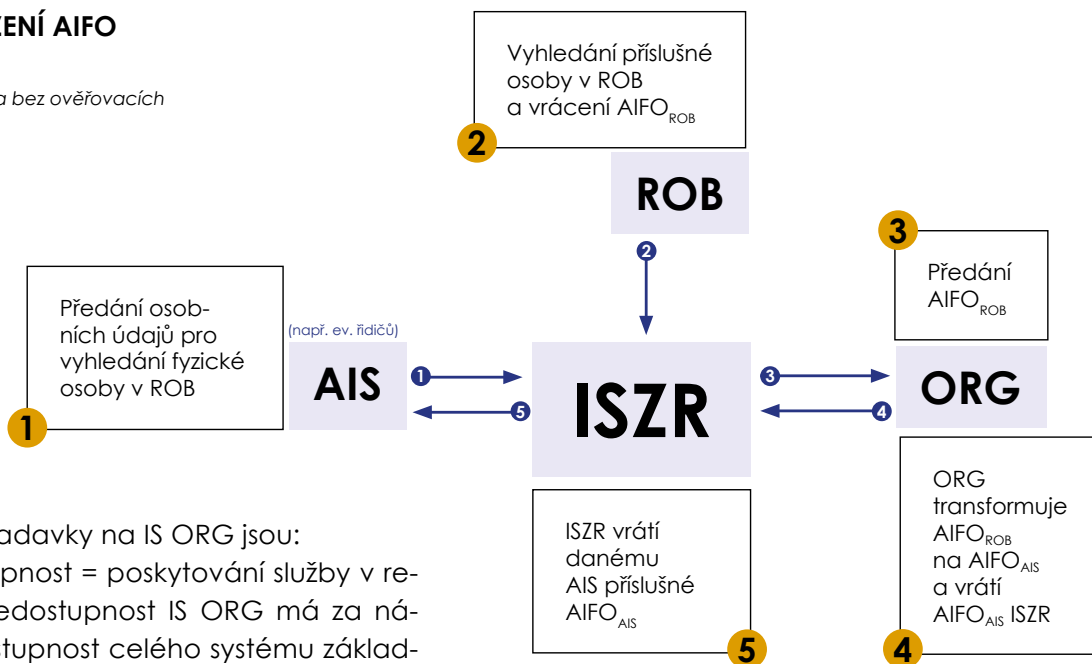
ENÍ AIFO

a bez ověřovacích

Vyhledání příslušné osoby v ROB a vrácení AIFO$_{ROB}$

2

ROB

2

3

Předání AIFO$_{ROB}$

Předání osobních údajů pro vyhledání fyzické osoby v ROB

1

(např. ev. řidičů)

AIS

1

5

ISZR

3

4

ORG

adavky na IS ORG jsou:
upnost = poskytování služby v reedostupnost IS ORG má za nátupnost celého systému základ-

ISZR vrátí danému AIS příslušné AIFO$_{AIS}$

5

ORG transformuje AIFO$_{ROB}$ na AIFO$_{AIS}$ a vrátí AIFO$_{AIS}$ ISZR

4